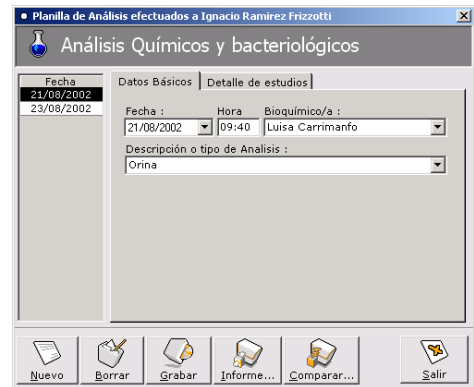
Planilla de Análisis efectuados a Ignacio Ramirez Frizzotti

Análisis Químicos y bacteriológicos

Fecha
21/08/2002
23/08/2002

Datos Básicos | Detalle de estudios

Fecha :
21/08/2002

Hora
09:40

Bioquímico/a :
Luisa Carrimanfo

Descripción o tipo de Analisis :
Orina

Nuevo
Borrar
Grabar
Informe...
Comparar...
Salir